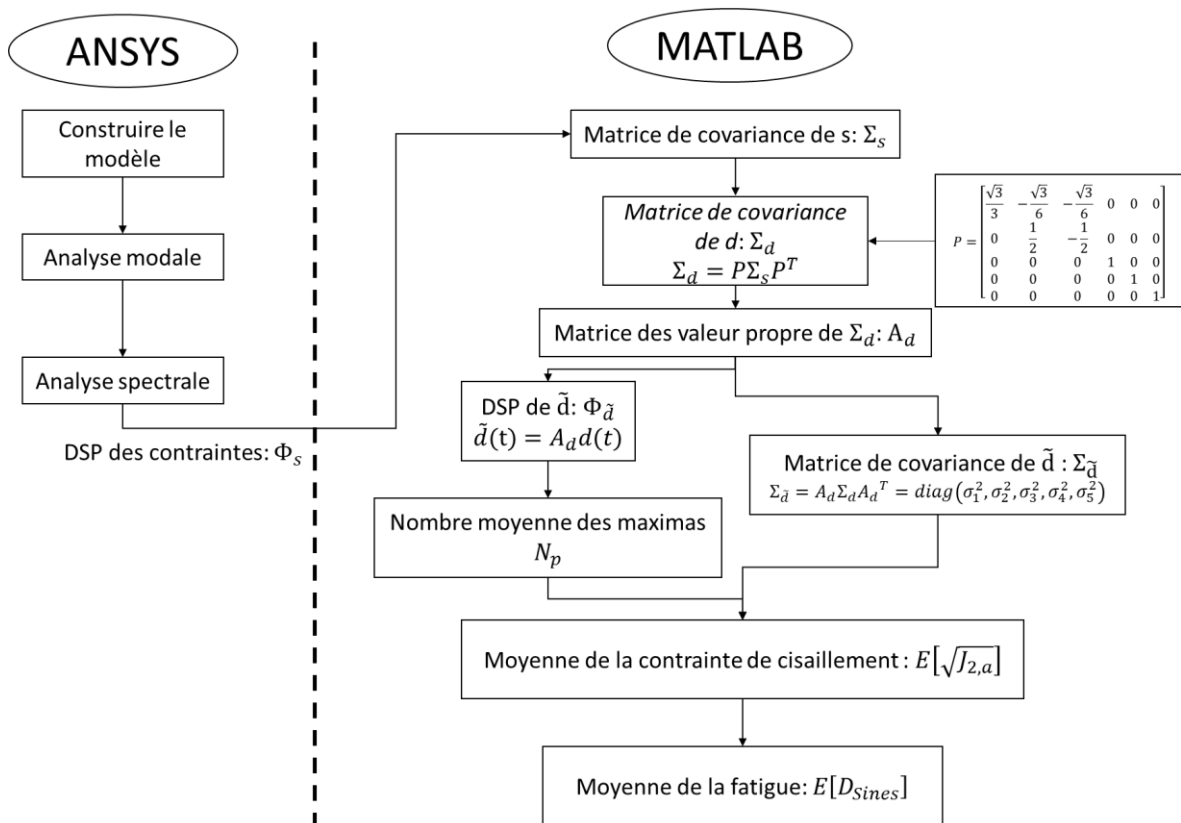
ANSYS

MATLAB

Construire le modèle

Analyse modale

Analyse spectrale

DSP des contraintes: $\Phi_s$

Matrice de covariance de s: $\Sigma_s$

Matrice de covariance de $d$: $\Sigma_d$
$\Sigma_d = P\Sigma_s P^T$

$P = \begin{bmatrix} \frac{\sqrt{3}}{3} & -\frac{\sqrt{3}}{6} & -\frac{\sqrt{3}}{6} & 0 & 0 & 0 \\ 0 & \frac{1}{2} & -\frac{1}{2} & 0 & 0 & 0 \\ 0 & 0 & 0 & 1 & 0 & 0 \\ 0 & 0 & 0 & 0 & 1 & 0 \\ 0 & 0 & 0 & 0 & 0 & 1 \end{bmatrix}$

Matrice des valeur propre de $\Sigma_d$: $A_d$

DSP de $\tilde{d}$: $\Phi_{\tilde{d}}$
$\tilde{d}(t) = A_d d(t)$

Matrice de covariance de $\tilde{d}$ : $\Sigma_{\tilde{d}}$
$\Sigma_{\tilde{d}} = A_d \Sigma_d {A_d}^T = diag(\sigma_1^2, \sigma_2^2, \sigma_3^2, \sigma_4^2, \sigma_5^2)$

Nombre moyenne des maximas
$N_p$

Moyenne de la contrainte de cisaillement : $E\left[\sqrt{J_{2,a}}\right]$

Moyenne de la fatigue: $E[D_{Sines}]$